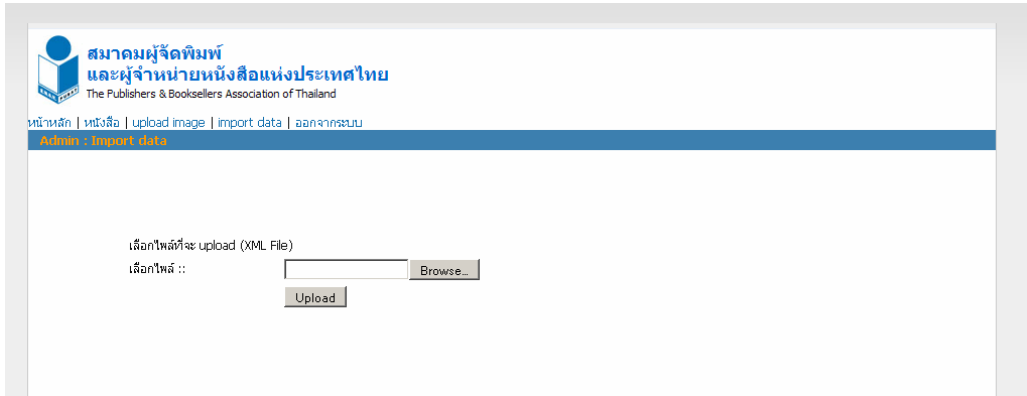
สมาคมผู้จัดพิมพ์
และผู้จำหน่ายหนังสือแห่งประเทศไทย
The Publishers & Booksellers Association of Thailand

หน้าหลัก | หนังสือ | upload image | import data | ออกจากระบบ

Admin : Import data

เลือกไฟล์ที่จะ upload (XML File)
เลือกไฟล์ ::
Browse...
Upload